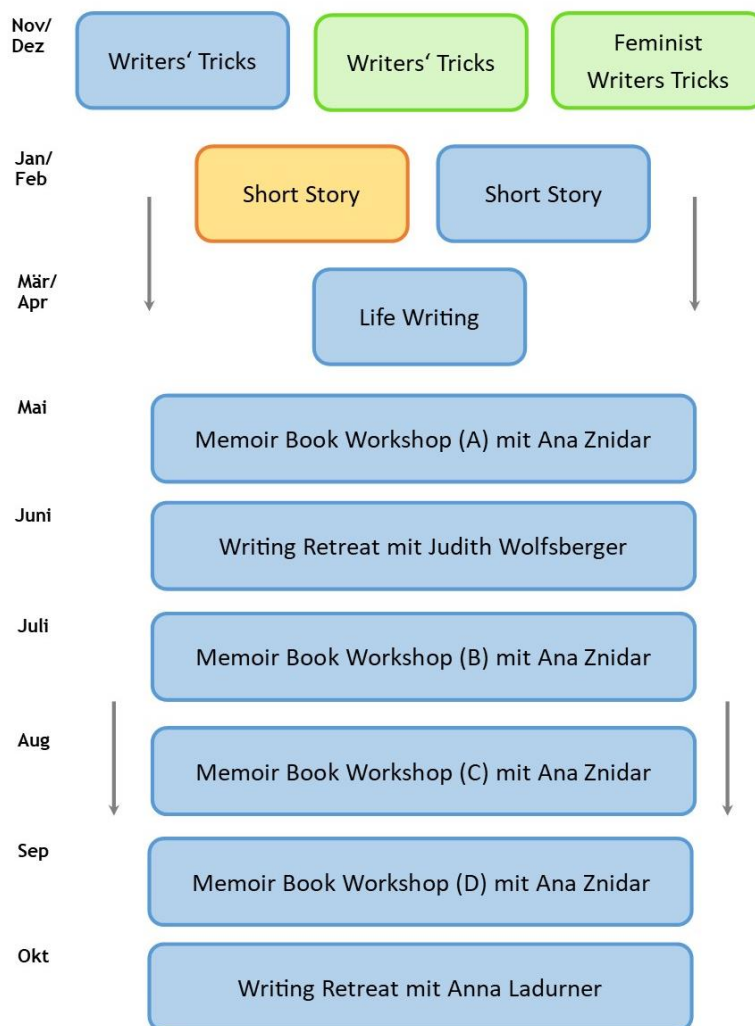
Nov/
Dez

Writers‘ Tricks

Writers‘ Tricks

Feminist Writers Tricks

Jan/
Feb

Short Story

Short Story

Mär/
Apr

Life Writing

Mai

Memoir Book Workshop (A) mit Ana Znidar

Juni

Writing Retreat mit Judith Wolfsberger

Juli

Memoir Book Workshop (B) mit Ana Znidar

Aug

Memoir Book Workshop (C) mit Ana Znidar

Sep

Memoir Book Workshop (D) mit Ana Znidar

Okt

Writing Retreat mit Anna Ladurner